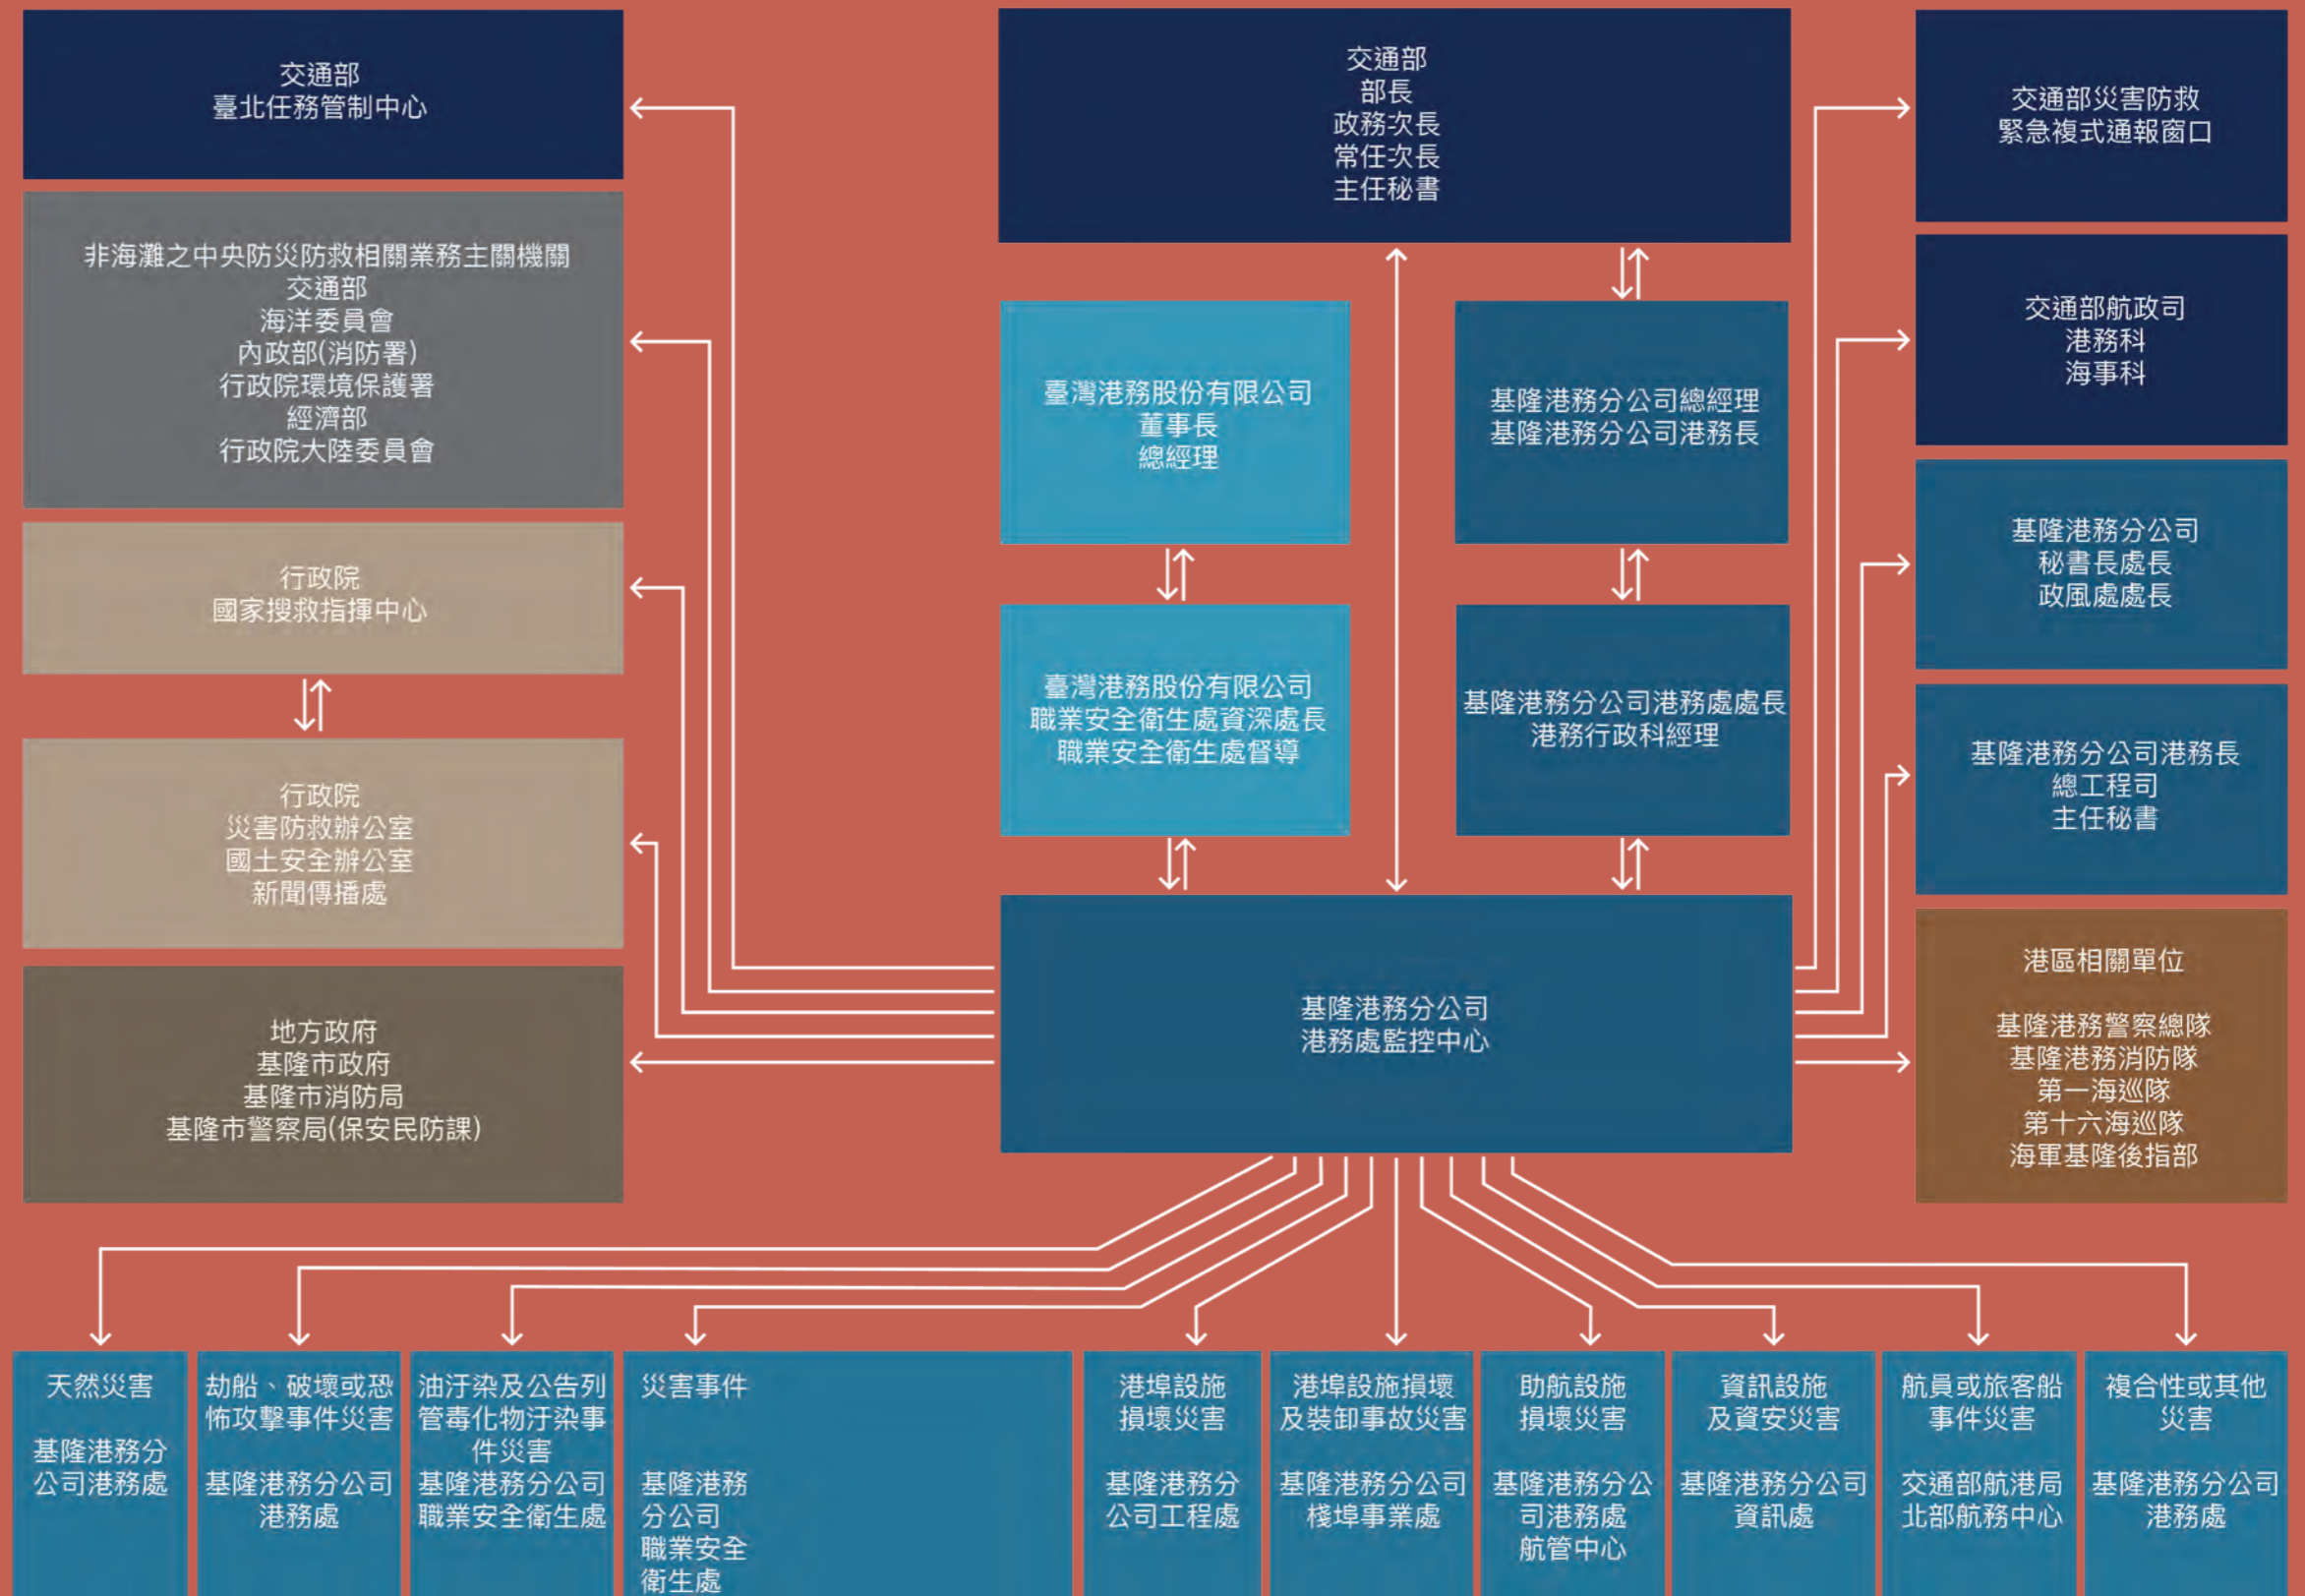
交通部
臺北任務管制中心

非海灘之中央防災防救相關業務主關機關
交通部
海洋委員會
內政部(消防署)
行政院環境保護署
經濟部
行政院大陸委員會

行政院
國家搜救指揮中心

行政院
災害防救辦公室
國土安全辦公室
新聞傳播處

地方政府
基隆市政府
基隆市消防局
基隆市警察局(保安民防課)

交通部
部長
政務次長
常任次長
主任秘書

臺灣港務股份有限公司
董事長
總經理

基隆港務分公司總經理
基隆港務分公司港務長

臺灣港務股份有限公司
職業安全衛生處資深處長
職業安全衛生處督導

基隆港務分公司港務處處長
港務行政科經理

基隆港務分公司
港務處監控中心

交通部災害防救
緊急複式通報窗口

交通部航政司
港務科
海事科

基隆港務分公司
秘書長處長
政風處處長

基隆港務分公司港務長
總工程司
主任秘書

港區相關單位

基隆港務警察總隊
基隆港務消防隊
第一海巡隊
第十六海巡隊
海軍基隆後指部

天然災害

基隆港務分公司港務處

劫船、破壞或恐怖攻擊事件災害

基隆港務分公司港務處

油汙染及公告列管毒化物汙染事件災害

基隆港務分公司職業安全衛生處

災害事件

基隆港務分公司職業安全衛生處

港埠設施損壞災害

基隆港務分公司工程處

港埠設施損壞及裝卸事故災害

基隆港務分公司棧埠事業處

助航設施損壞災害

基隆港務分公司港務處航管中心

資訊設施及資安災害

基隆港務分公司資訊處

航員或旅客船事件災害

交通部航港局北部航務中心

複合性或其他災害

基隆港務分公司港務處